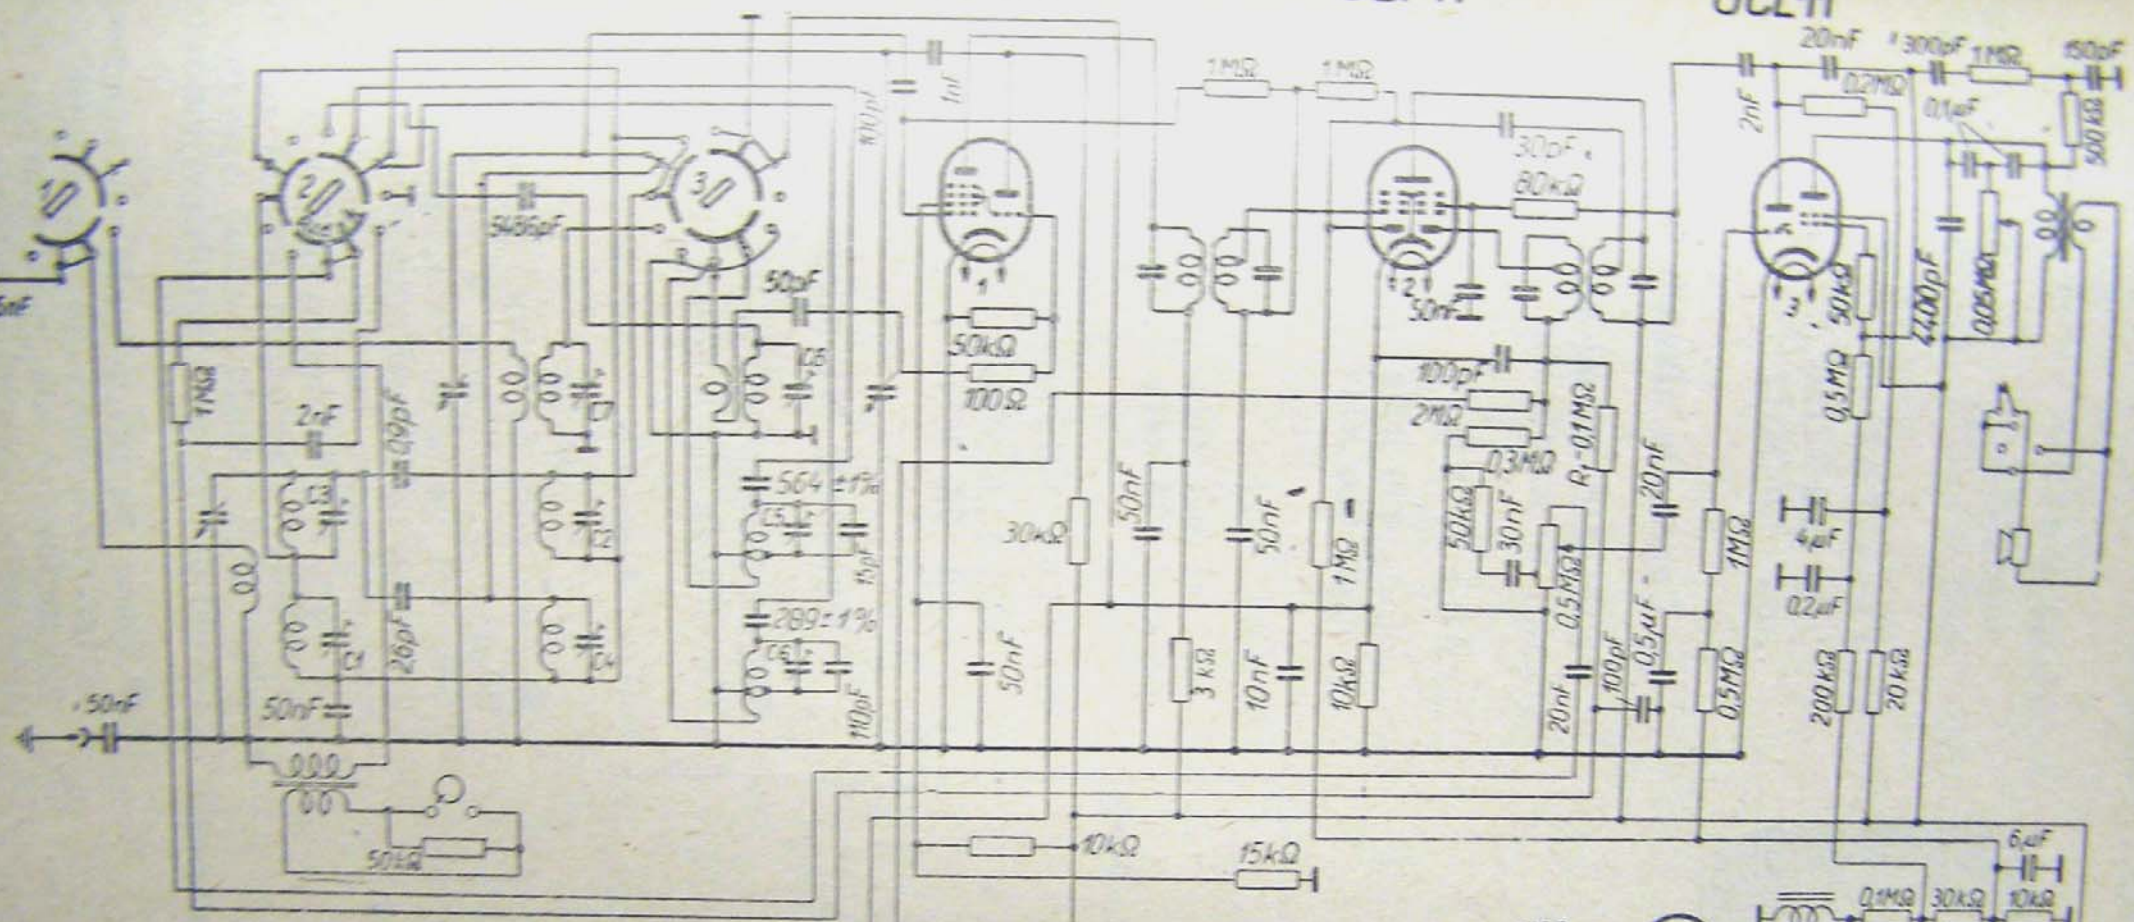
UCL11
20nF
300pF
1MΩ
150pF
1MΩ
1MΩ
0,2MΩ
1nF
100pF
2nF
0,1µF
500kΩ
30pF
80kΩ
5486pF
50pF
C5
C7
50kΩ
100Ω
50nF
50kΩ
2200pF
0,05MΩ
1MΩ
2nF
0,9pF
100pF
2MΩ
R1-0,1MΩ
0,5MΩ
0,3MΩ
C3
C2
564±1%
C5
15pF
30kΩ
50nF
50nF
1MΩ
50kΩ
30nF
20nF
1MΩ
4µF
0,2µF
26pF
C1
C4
289±1%
C6
110pF
50nF
3kΩ
10nF
10kΩ
0,5MΩ
20nF
100pF
0,5µF
0,5MΩ
200kΩ
20kΩ
50nF
50nF
50kΩ
10kΩ
15kΩ
6µF
0,1MΩ
30kΩ
10kΩ
1
2
3
1
2
3
5nF